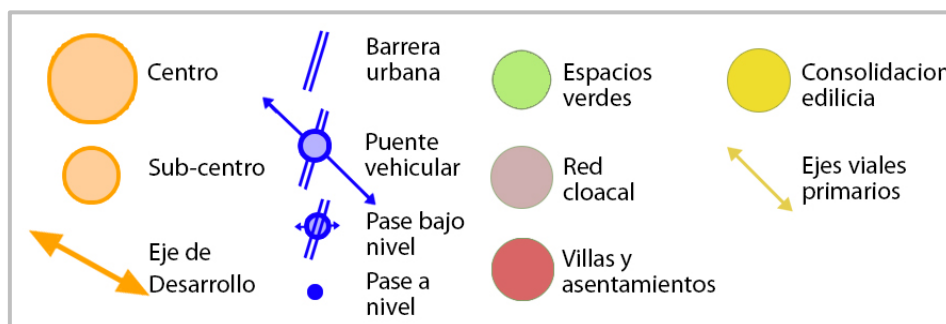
Centro

Sub-centro

Eje de Desarrollo

Barrera urbana

Puente vehicular

Pase bajo nivel

Pase a nivel

Espacios verdes

Red cloacal

Villas y asentamientos

Consolidacion edilicia

Ejes viales primarios